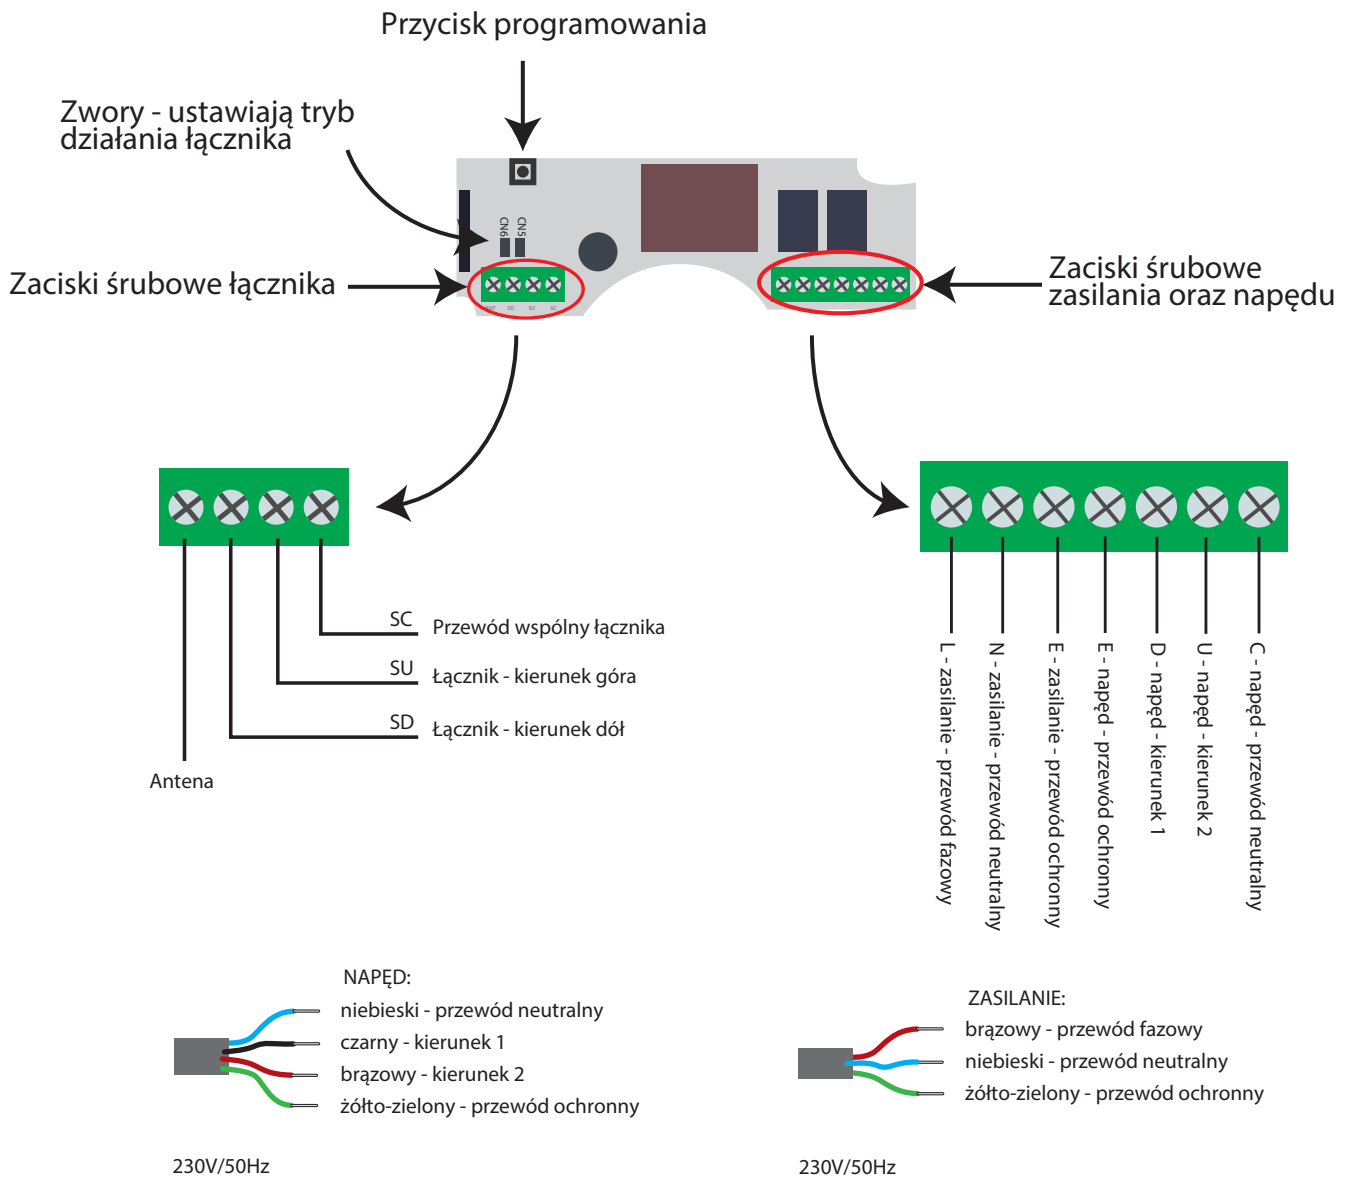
Przycisk programowania

Zwory - ustawiają tryb działania łącznika

CN6 CN5

Zaciski śrubowe łącznika

Zaciski śrubowe zasilania oraz napędu

SC Przewód wspólny łącznika

SU Łącznik - kierunek góra

SD Łącznik - kierunek dół

Antena

L - zasilanie - przewód fazowy

N - zasilanie - przewód neutralny

E - zasilanie - przewód ochronny

E - napęd - przewód ochronny

D - napęd - kierunek 1

U - napęd - kierunek 2

C - napęd - przewód neutralny

NAPĘD:
niebieski - przewód neutralny
czarny - kierunek 1
brązowy - kierunek 2
żółto-zielony - przewód ochronny

230V/50Hz

ZASILANIE:
brązowy - przewód fazowy
niebieski - przewód neutralny
żółto-zielony - przewód ochronny

230V/50Hz